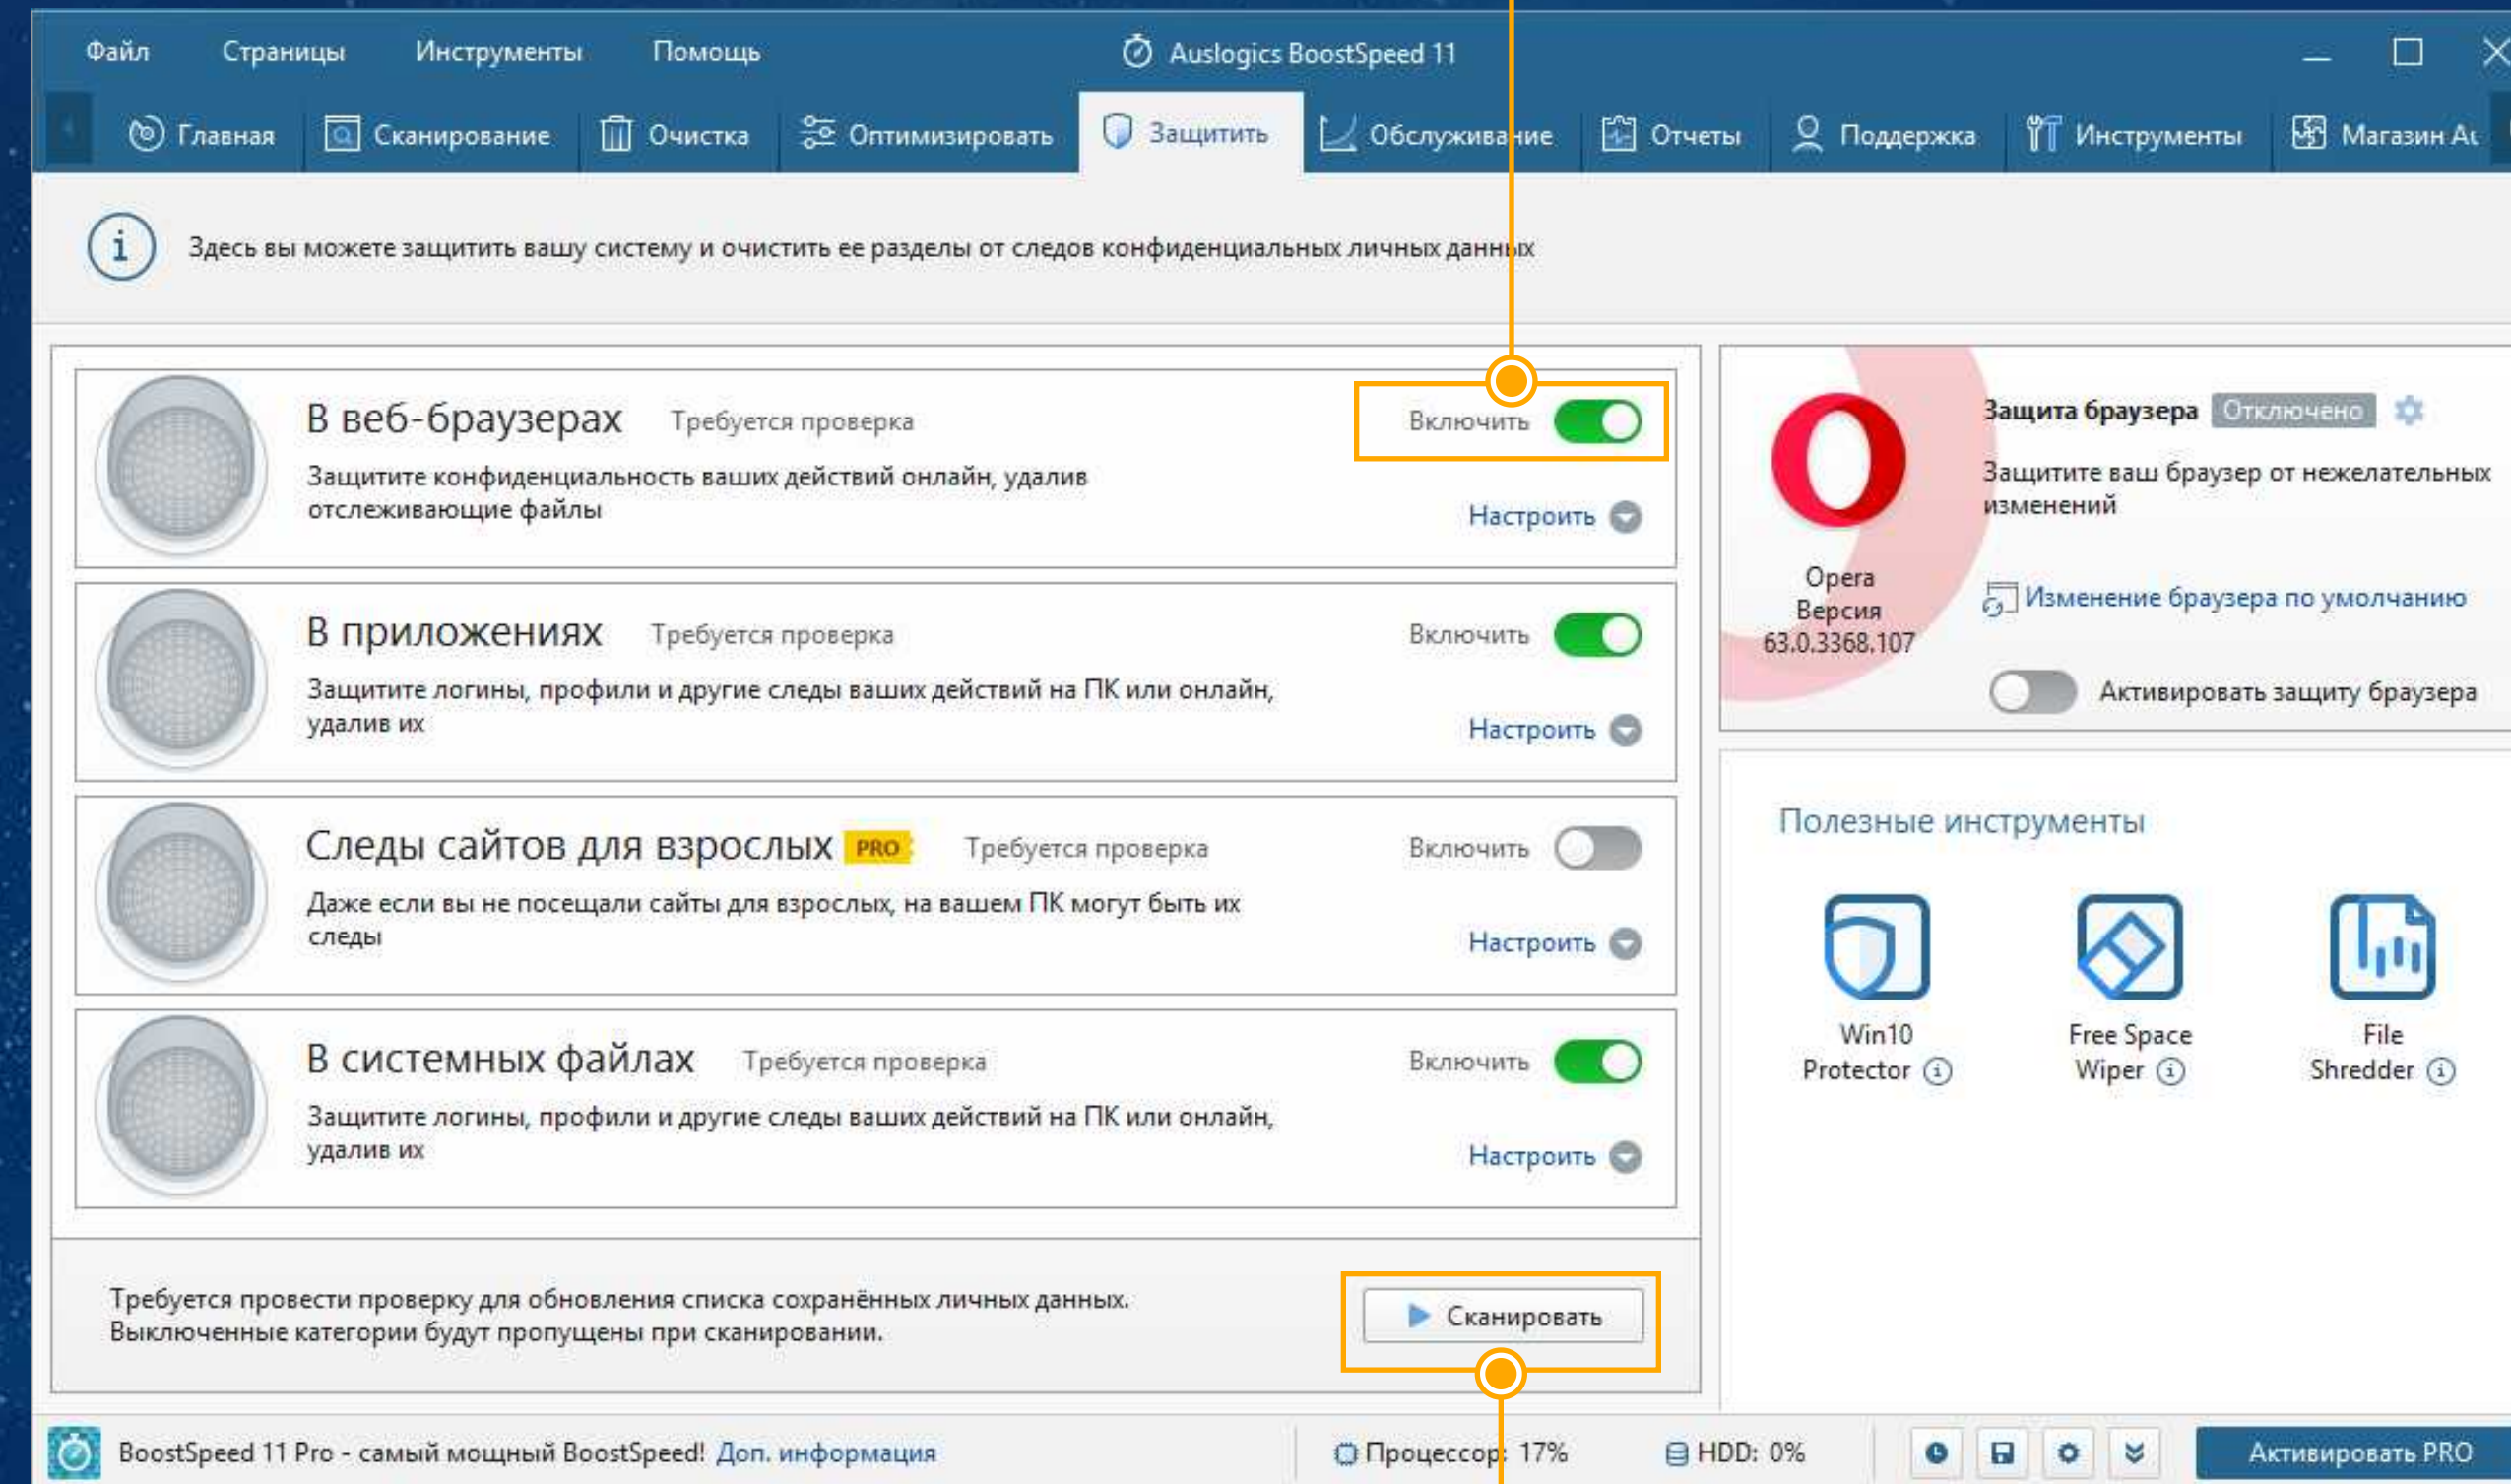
Файл Страницы Инструменты Помощь Auslogics BoostSpeed 11

Главная Сканирование Очистка Оптимизировать Защитить Обслуживание Отчеты Поддержка Инструменты Магазин Au

Здесь вы можете защитить вашу систему и очистить ее разделы от следов конфиденциальных личных данных

В веб-браузерах Требуется проверка Включить
Защитите конфиденциальность ваших действий онлайн, удалив отслеживающие файлы
Настроить

В приложениях Требуется проверка Включить
Защитите логины, профили и другие следы ваших действий на ПК или онлайн, удалив их
Настроить

Следы сайтов для взрослых PRO Требуется проверка Включить
Даже если вы не посещали сайты для взрослых, на вашем ПК могут быть их следы
Настроить

В системных файлах Требуется проверка Включить
Защитите логины, профили и другие следы ваших действий на ПК или онлайн, удалив их
Настроить

Требуется провести проверку для обновления списка сохранённых личных данных. Выключенные категории будут пропущены при сканировании.
Сканировать

Opera Версия 63.0.3368.107
Защита браузера Отключено
Защитите ваш браузер от нежелательных изменений
Изменение браузера по умолчанию
Активировать защиту браузера

Полезные инструменты
Win10 Protector
Free Space Wiper
File Shredder

BoostSpeed 11 Pro - самый мощный BoostSpeed! Доп. информация Процессор: 17% HDD: 0% Активировать PRO